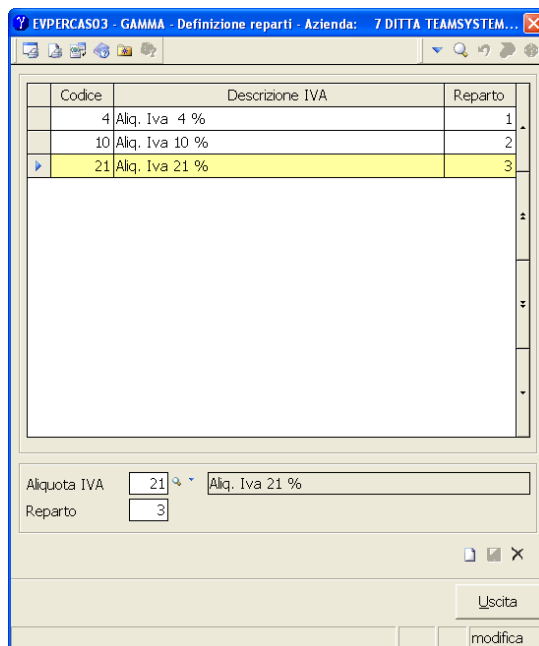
EVPERCAS03 - GAMMA - Definizione reparti - Azienda: 7 DITTA TEAMSYSTEM...

| Codice | Descrizione IVA | Reparto |
|---|---|---|
| 4 | Aliq. Iva 4 % | 1 |
| 10 | Aliq. Iva 10 % | 2 |
| 21 | Aliq. Iva 21 % | 3 |

Aliquota IVA 21 Aliq. Iva 21 %
Reparto 3

Uscita

modifica